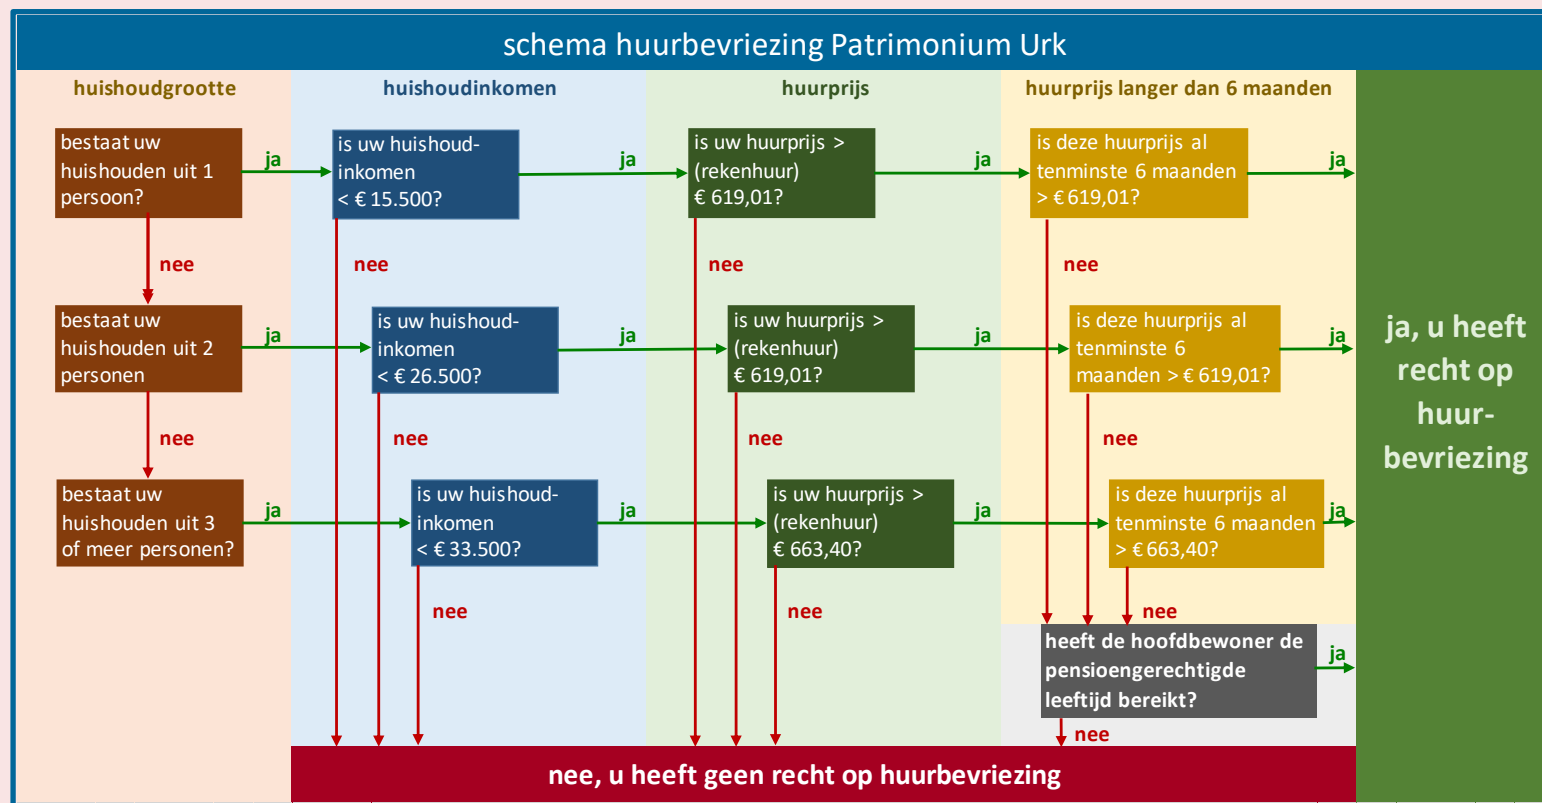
schema huurbevriezing Patrimonium Urk

huishoudgrootte

huishoudinkomen

huurprijs

huurprijs langer dan 6 maanden

bestaat uw huishouden uit 1 persoon?

ja

is uw huishoudinkomen < € 15.500?

ja

is uw huurprijs > (rekenhuur) € 619,01?

ja

is deze huurprijs al tenminste 6 maanden > € 619,01?

ja

nee

nee

nee

nee

bestaat uw huishouden uit 2 personen

ja

is uw huishoudinkomen < € 26.500?

ja

is uw huurprijs > (rekenhuur) € 619,01?

ja

is deze huurprijs al tenminste 6 maanden > € 619,01?

ja

nee

nee

nee

nee

bestaat uw huishouden uit 3 of meer personen?

ja

is uw huishoudinkomen < € 33.500?

ja

is uw huurprijs > (rekenhuur) € 663,40?

ja

is deze huurprijs al tenminste 6 maanden > € 663,40?

ja

nee

nee

nee

heeft de hoofdbewoner de pensioengerechtigde leeftijd bereikt?

ja

nee

ja, u heeft recht op huurbevriezing

nee, u heeft geen recht op huurbevriezing